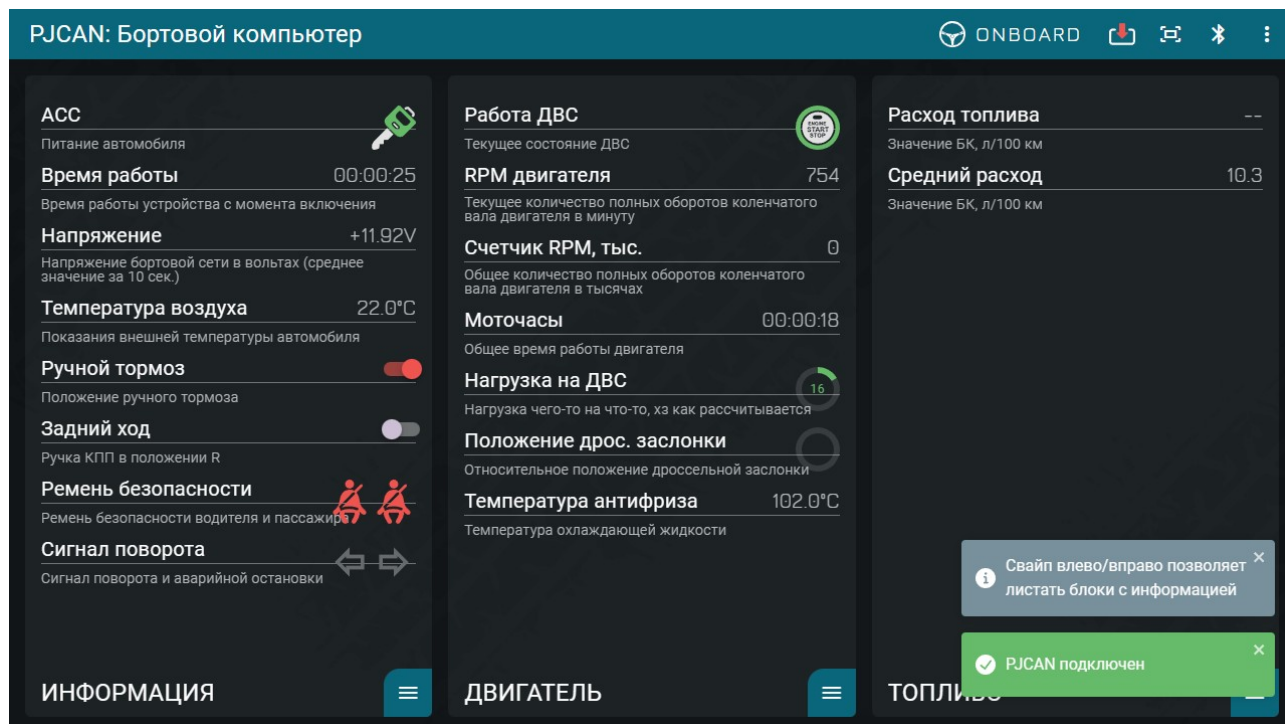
PJCAN: Бортовой компьютер

ONBOARD

ACC
Питание автомобиля

Время работы 00:00:25
Время работы устройства с момента включения

Напряжение +11.92V
Напряжение бортовой сети в вольтах (среднее значение за 10 сек.)

Температура воздуха 22.0°C
Показания внешней температуры автомобиля

Ручной тормоз
Положение ручного тормоза

Задний ход
Ручка КПП в положении R

Ремень безопасности
Ремень безопасности водителя и пассажира

Сигнал поворота
Сигнал поворота и аварийной остановки

ИНФОРМАЦИЯ

Работа ДВС
Текущее состояние ДВС

ENGINE START STOP

RPM двигателя 754
Текущее количество полных оборотов коленчатого вала двигателя в минуту

Счетчик RPM, тыс. 0
Общее количество полных оборотов коленчатого вала двигателя в тысячах

Моточасы 00:00:18
Общее время работы двигателя

Нагрузка на ДВС 16
Нагрузка чего-то на что-то, хз как рассчитывается

Положение дрос. заслонки
Относительное положение дроссельной заслонки

Температура антифриза 102.0°C
Температура охлаждающей жидкости

ДВИГАТЕЛЬ

Расход топлива --
Значение БК, л/100 км

Средний расход 10.3
Значение БК, л/100 км

ТОПЛИВО

Свайп влево/вправо позволяет листать блоки с информацией

PJCAN подключен